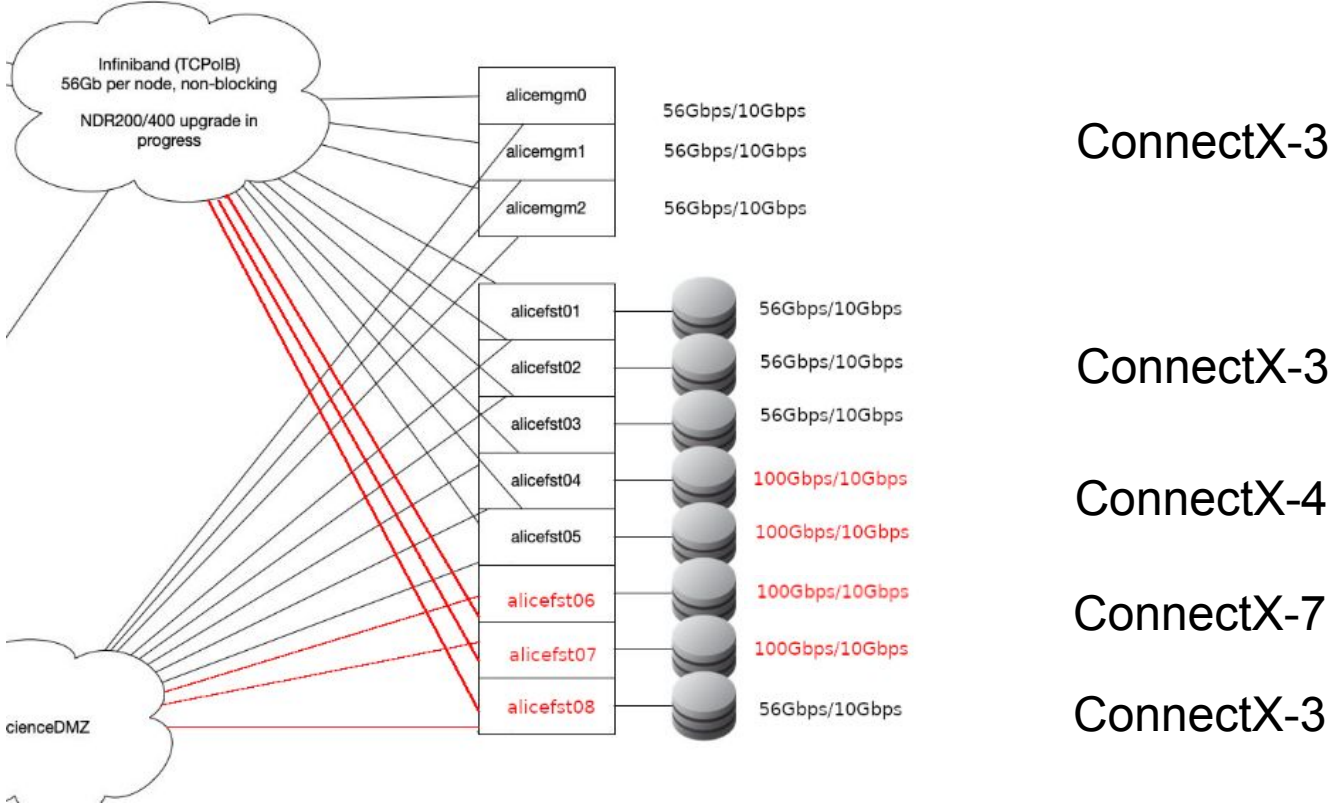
Infiniband (TCPoIB)
56Gb per node, non-blocking

NDR200/400 upgrade in progress

alicemgm0
56Gbps/10Gbps

alicemgm1
56Gbps/10Gbps

alicemgm2
56Gbps/10Gbps

ConnectX-3

alicefst01
56Gbps/10Gbps

alicefst02
56Gbps/10Gbps

ConnectX-3

alicefst03
56Gbps/10Gbps

alicefst04
100Gbps/10Gbps

ConnectX-4

alicefst05
100Gbps/10Gbps

alicefst06
100Gbps/10Gbps

ConnectX-7

alicefst07
100Gbps/10Gbps

alicefst08
56Gbps/10Gbps

ConnectX-3

cienceDMZ